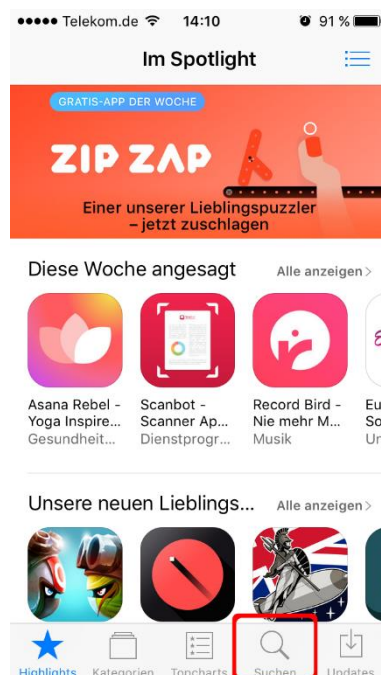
●●●●● Telekom.de 14:10 91 %

Im Spotlight

GRATIS-APP DER WOCHE

ZIP ZAP

Einer unserer Lieblingspuzzler – jetzt zuschlagen

Diese Woche angesagt

Alle anzeigen >

Asana Rebel - Yoga Inspire...
Gesundheit...

Scanbot - Scanner Ap...
Dienstprogr...

Record Bird - Nie mehr M...
Musik

Eu
So
Ur

Unsere neuen Lieblings...

Alle anzeigen >

Highlights Kategorien Topcharts Suchen Updates